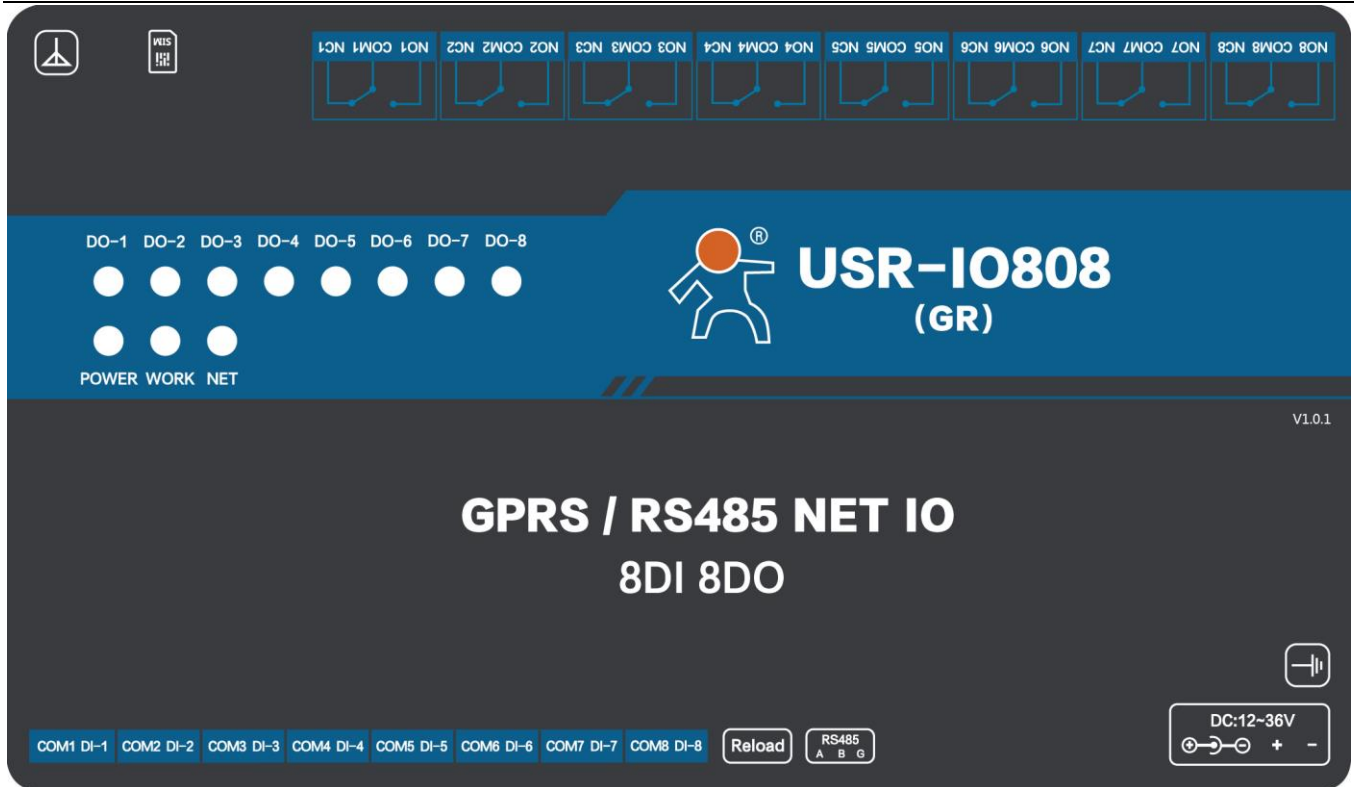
SIM

NO1 COM1 NC1 NO2 COM2 NC2 NO3 COM3 NC3 NO4 COM4 NC4 NO5 COM5 NC5 NO6 COM6 NC6 NO7 COM7 NC7 NO8 COM8 NC8

DO-1 DO-2 DO-3 DO-4 DO-5 DO-6 DO-7 DO-8

POWER WORK NET

®
USR-IO808
(GR)

V1.0.1

GPRS / RS485 NET IO
8DI 8DO

COM1 DI-1 COM2 DI-2 COM3 DI-3 COM4 DI-4 COM5 DI-5 COM6 DI-6 COM7 DI-7 COM8 DI-8

Reload

RS485
A B G

DC:12~36V
+ -